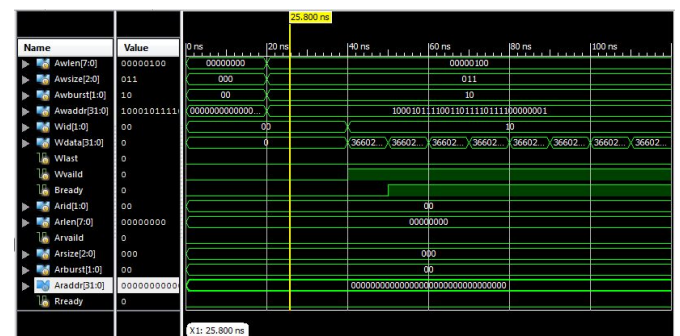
25.800 ns

| Name | Value |
|---|---|
| Awlen[7:0] | 00000100 |
| Awsize[2:0] | 011 |
| Awburst[1:0] | 10 |
| Awaddr[31:0] | 100010111 |
| Wid[1:0] | 00 |
| Wdata[31:0] | 0 |
| Wlast | 0 |
| Wvaild | 0 |
| Bready | 0 |
| Arid[1:0] | 00 |
| Arlen[7:0] | 00000000 |
| Arvaild | 0 |
| Arsize[2:0] | 000 |
| Arburst[1:0] | 00 |
| Araddr[31:0] | 000000000 |
| Rready | 0 |

0 ns 20 ns 40 ns 60 ns 80 ns 100 ns

00000000 00000100
000 011
00 10
000000000000... 10001011110011011110111100000001
00 10
0 36602... 36602... 36602... 36602... 36602... 36602... 36602... 36602...
00
00000000
000
00
00000000000000000000000000000000

X1: 25.800 ns